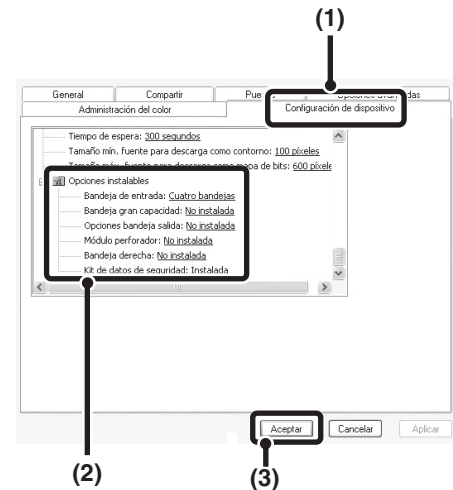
(1)

General | Compartir | Pue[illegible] | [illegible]das

Administración del color | Configuración de dispositivo

Tiempo de espera: 300 segundos
Tamaño mín. fuente para descarga como contorno: 100 píxeles
Tamaño máx. fuente para descarga como mapa de bits: 600 píxele
Opciones instalables
Bandeja de entrada: Cuatro bandejas
Bandeja gran capacidad: No instalada
Opciones bandeja salida: No instalada
Módulo perforador: No instalada
Bandeja derecha: No instalada
Kit de datos de seguridad: Instalada

Aceptar | Cancelar | Aplicar

(2)

(3)